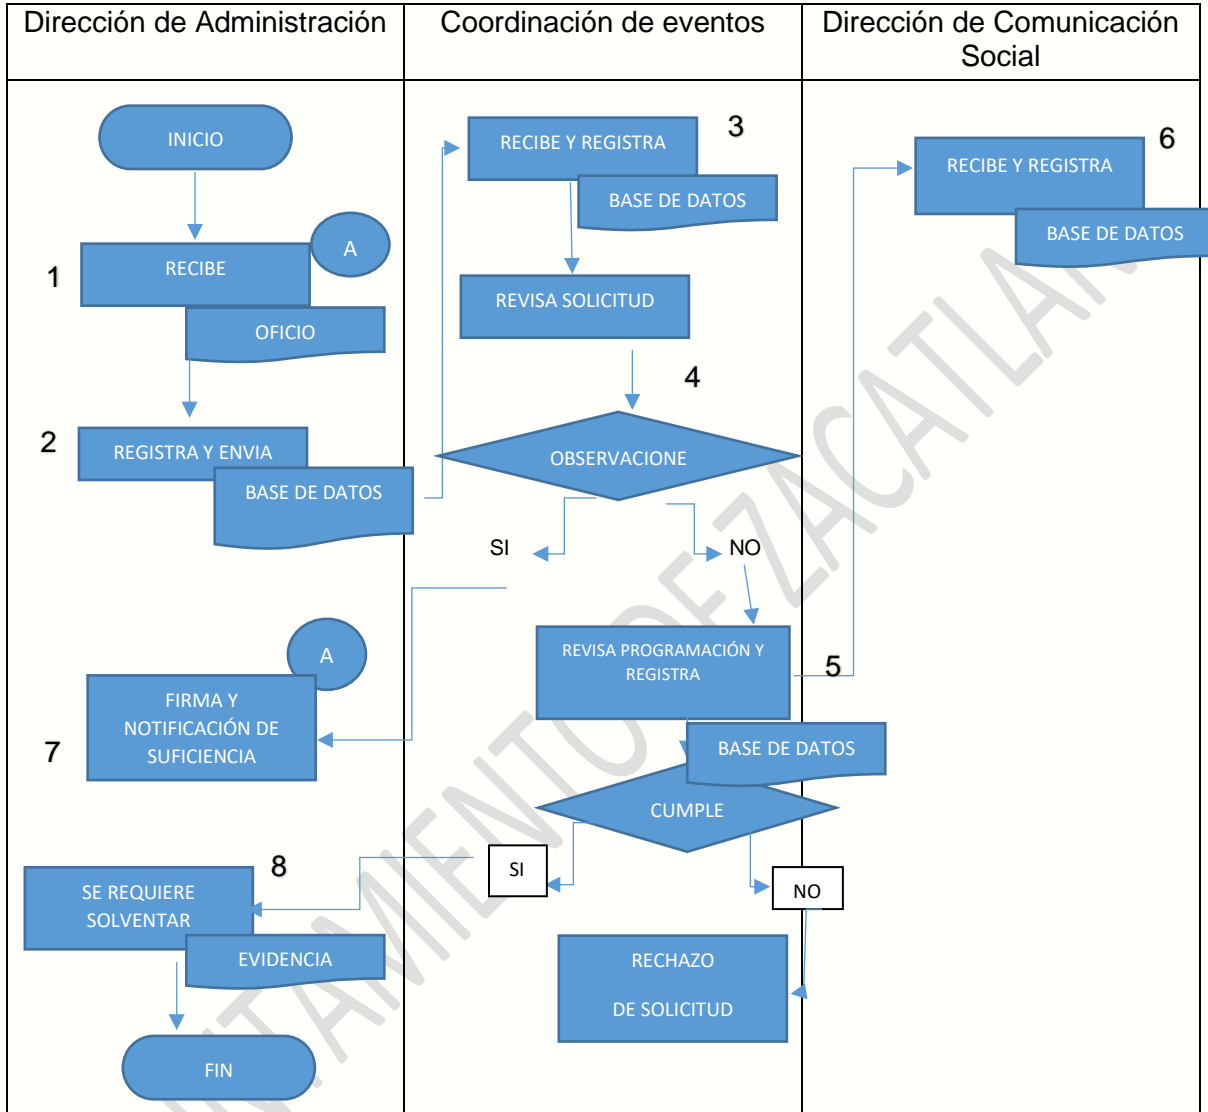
| Dirección de Administración | Coordinación de eventos | Dirección de Comunicación Social |
|---|---|---|

INICIO

1 RECIBE

A

OFICIO

2 REGISTRA Y ENVIA

BASE DE DATOS

A

7 FIRMA Y NOTIFICACIÓN DE SUFICIENCIA

8

SE REQUIERE SOLVENTAR

EVIDENCIA

FIN

RECIBE Y REGISTRA

3

BASE DE DATOS

REVISA SOLICITUD

4

OBSERVACIONE

SI

NO

REVISA PROGRAMACIÓN Y REGISTRA

5

BASE DE DATOS

CUMPLE

SI

NO

RECHAZO DE SOLICITUD

RECIBE Y REGISTRA

6

BASE DE DATOS

AYUNTAMIENTO DE ZACATLAN